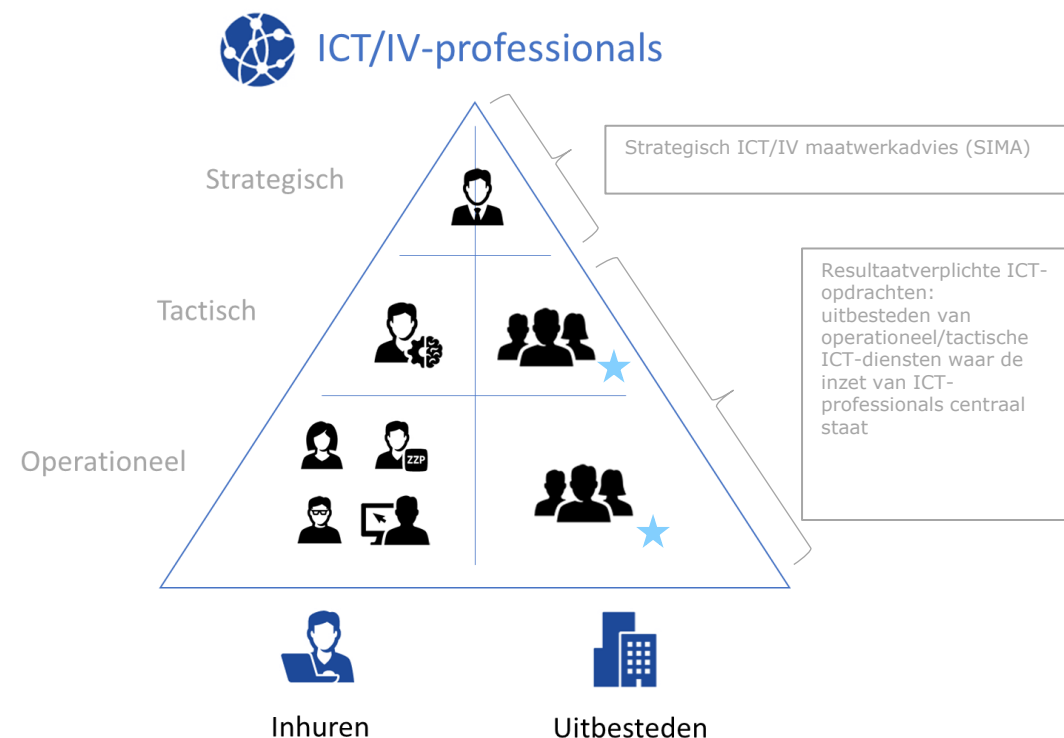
ICT/IV-professionals

Strategisch

Tactisch

Operationeel

Strategisch ICT/IV maatwerkadvies (SIMA)

Resultaatverplichte ICT-opdrachten: uitbesteden van operationeel/tactische ICT-diensten waar de inzet van ICT-professionals centraal staat

ZZP

Inhuren

Uitbesteden